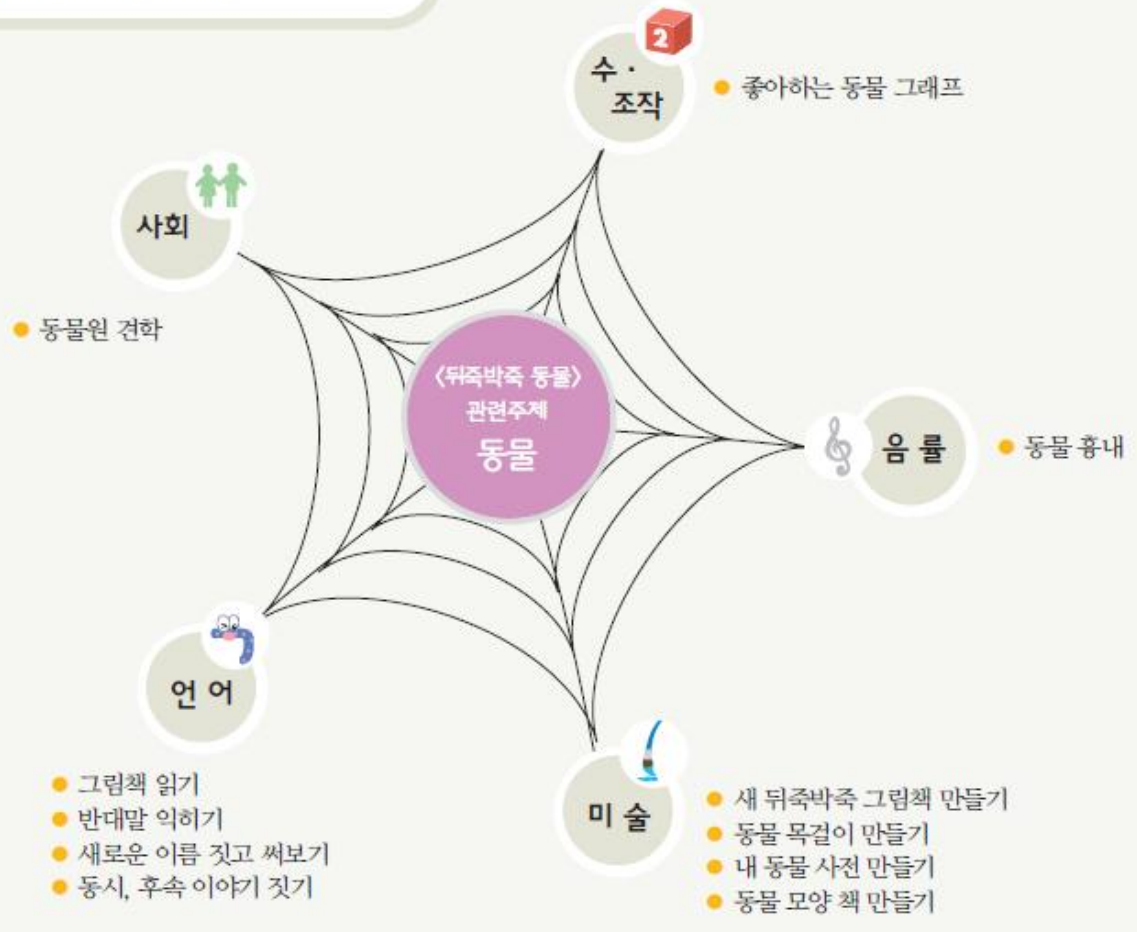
〈뒤죽박죽 동물〉
관련주제
동물

2
수 · 조작
좋아하는 동물 그래프

사회
동물원 견학

음 률
동물 흉내

언 어
그림책 읽기
반대말 익히기
새로운 이름 짓고 써보기
동시, 후속 이야기 짓기

미 술
새 뒤죽박죽 그림책 만들기
동물 목걸이 만들기
내 동물 사전 만들기
동물 모양 책 만들기